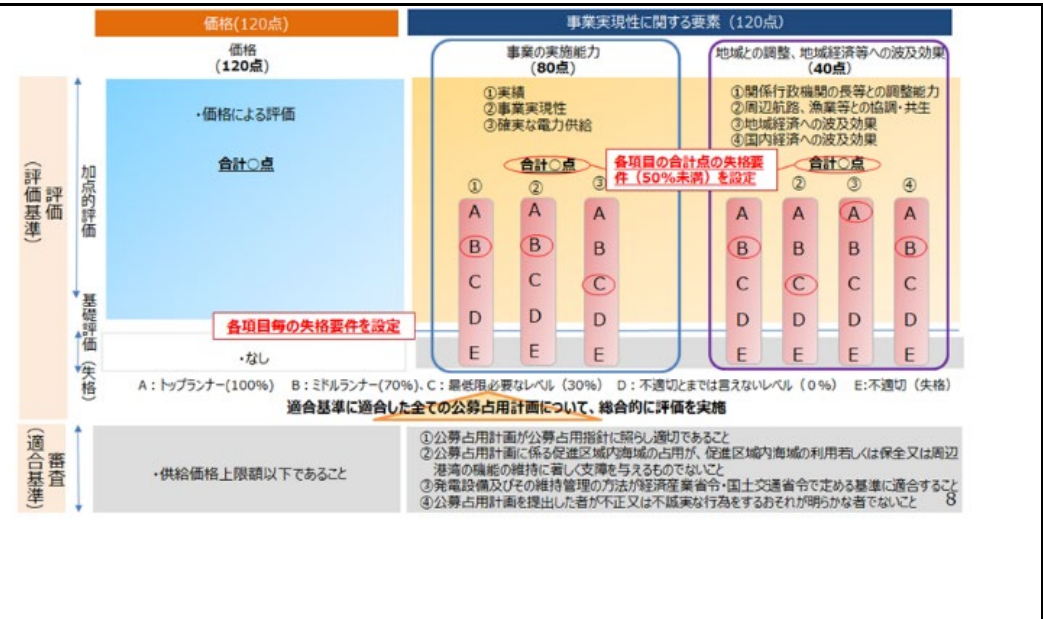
価格(120点)

事業実現性に関する要素（120点）

価格
（120点）

事業の実施能力
（80点）

地域との調整、地域経済等への波及効果
（40点）

（評価基準）

評価

加点的評価

基礎評価

（失格）

・価格による評価

合計○点

①実績
②事業実現性
③確実な電力供給

合計○点

各項目の合計点の失格要件（50%未満）を設定

①関係行政機関の長等との調整能力
②周辺航路、漁業等との協調・共生
③地域経済への波及効果
④国内経済への波及効果

合計○点

①
A
B
C
D
E

②
A
B
C
D
E

③
A
B
C
D
E

①
A
B
C
D
E

②
A
B
C
D
E

③
A
B
C
D
E

④
A
B
C
D
E

各項目毎の失格要件を設定

・なし

A：トップランナー(100%)　B：ミドルランナー(70%)、C：最低限必要なレベル（30%）　D：不適切とまでは言えないレベル（0%）　E:不適切（失格）

適合基準に適合した全ての公募占用計画について、総合的に評価を実施

（適合基準）

審査

・供給価格上限額以下であること

①公募占用計画が公募占用指針に照らし適切であること
②公募占用計画に係る促進区域内海域の占用が、促進区域内海域の利用若しくは保全又は周辺港湾の機能の維持に著しく支障を与えるものでないこと
③発電設備及びその維持管理の方法が経済産業省令・国土交通省令で定める基準に適合すること
④公募占用計画を提出した者が不正又は不誠実な行為をするおそれが明らかな者でないこと

8